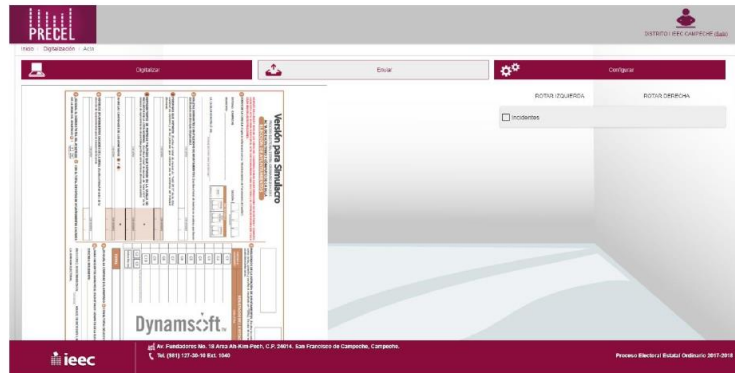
PRECEL

DISTRITO I IEEC CAMPECHE (Salir)

Inicio / Digitalización / Acta

Digitalizar

Enviar

Configurar

ROTAR IZQUIERDA

ROTAR DERECHA

Incidentes

Versión para Simulacro

Dynamsoft

ieec

Av. Fundadores No. 18 Area Ah-Kim-Pech, C.P. 24014. San Francisco de Campeche, Campeche.

Tel. (981) 127-30-10 Ext. 1040

Proceso Electoral Estatal Ordinario 2017-2018